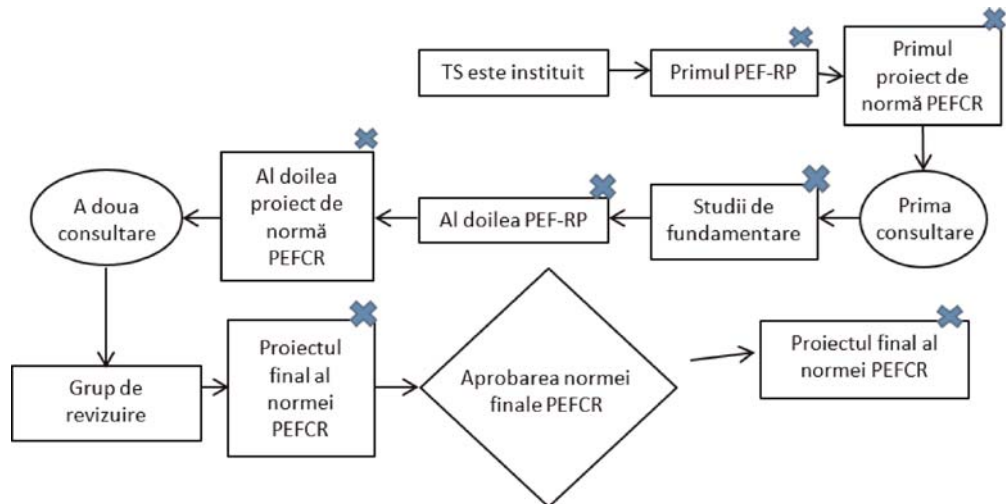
TS este instituit

Primul PEF-RP

Primul proiect de normă PEFCR

Prima consultare

Studii de fundamentare

Al doilea PEF-RP

Al doilea proiect de normă PEFCR

A doua consultare

Grup de revizuire

Proiectul final al normei PEFCR

Aprobarea normei finale PEFCR

Proiectul final al normei PEFCR